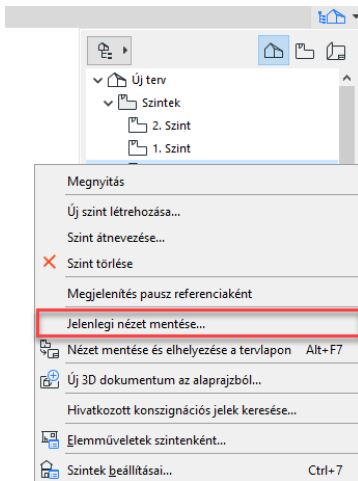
Új terv

Szintek

2. Szint

1. Szint

Megnyitás

Új szint létrehozása...

Szint átnevezése...

Szint törlése

Megjelenítés pausz referenciaként

Jelenlegi nézet mentése...

Nézet mentése és elhelyezése a tervlapon Alt+F7

Új 3D dokumentum az alaprajzból...

Hivatkozott konszignációs jelek keresése...

Elemműveletek szintenként...

Szintek beállításai... Ctrl+7